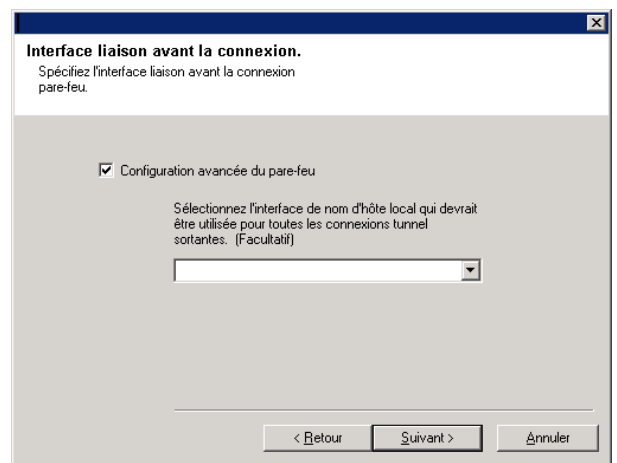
Interface liaison avant la connexion.

Spécifiez l'interface liaison avant la connexion pare-feu.

Configuration avancée du pare-feu

Sélectionnez l'interface de nom d'hôte local qui devrait être utilisée pour toutes les connexions tunnel sortantes. (Facultatif)

< Retour | Suivant > | Annuler